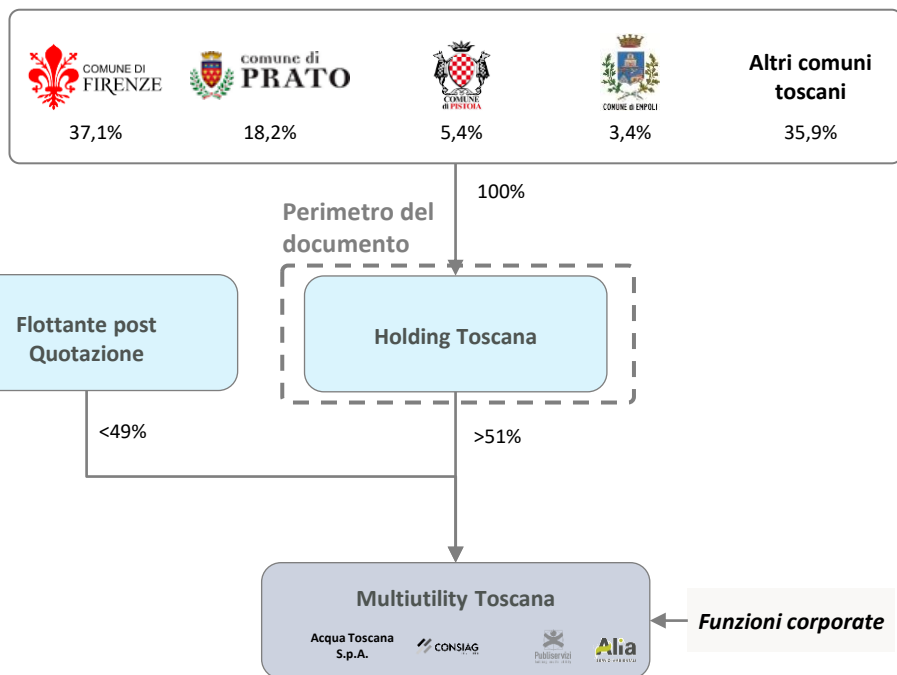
COMUNE DI FIRENZE
37,1%

comune di PRATO
18,2%

COMUNE di PISTOIA
5,4%

COMUNE di EMPOLI
3,4%

Altri comuni toscani
35,9%

100%

Perimetro del documento

Flottante post Quotazione

Holding Toscana

<49%

>51%

Multiutility Toscana

Acqua Toscana S.p.A.

CONSIAG

Publiservizi

Alia

Funzioni corporate